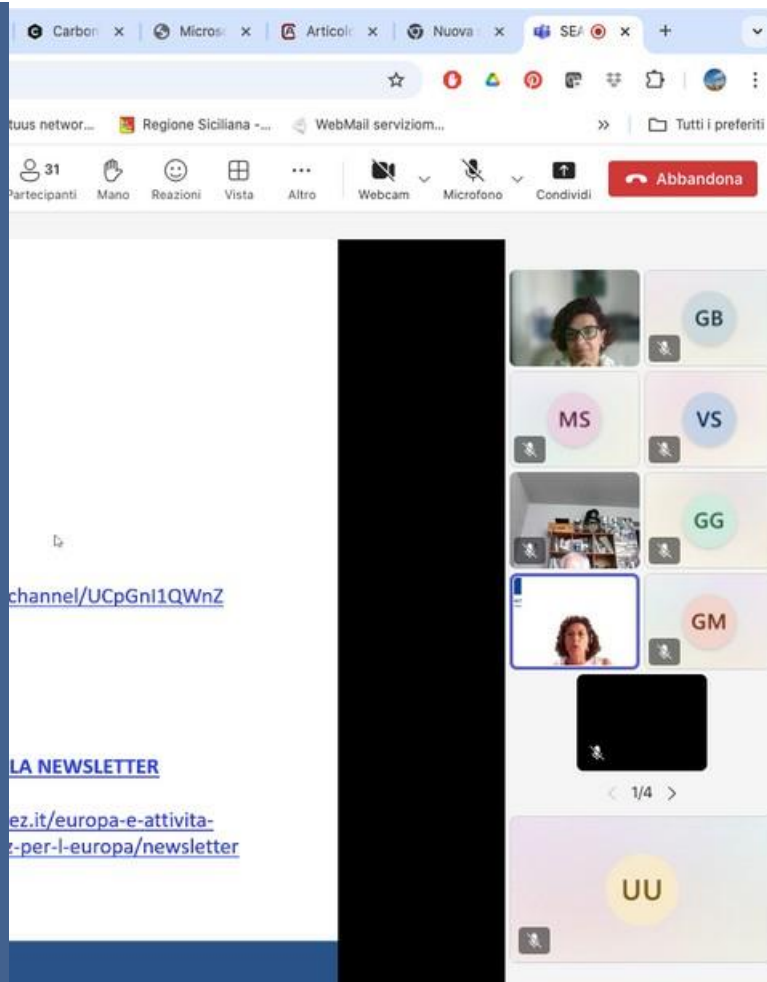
Carbon × Micros × Articolo × Nuova × SEA × +

tuus networ... Regione Siciliana -... WebMail serviziom... » Tutti i preferiti

31 Partecipanti Mano Reazioni Vista Altro Webcam Microfono Condividi Abbandona

channel/UCpGnI1QWnZ

LA NEWSLETTER

ez.it/europa-e-attivita-z-per-l-europa/newsletter

GB
MS
VS
GG
GM
1/4
UU